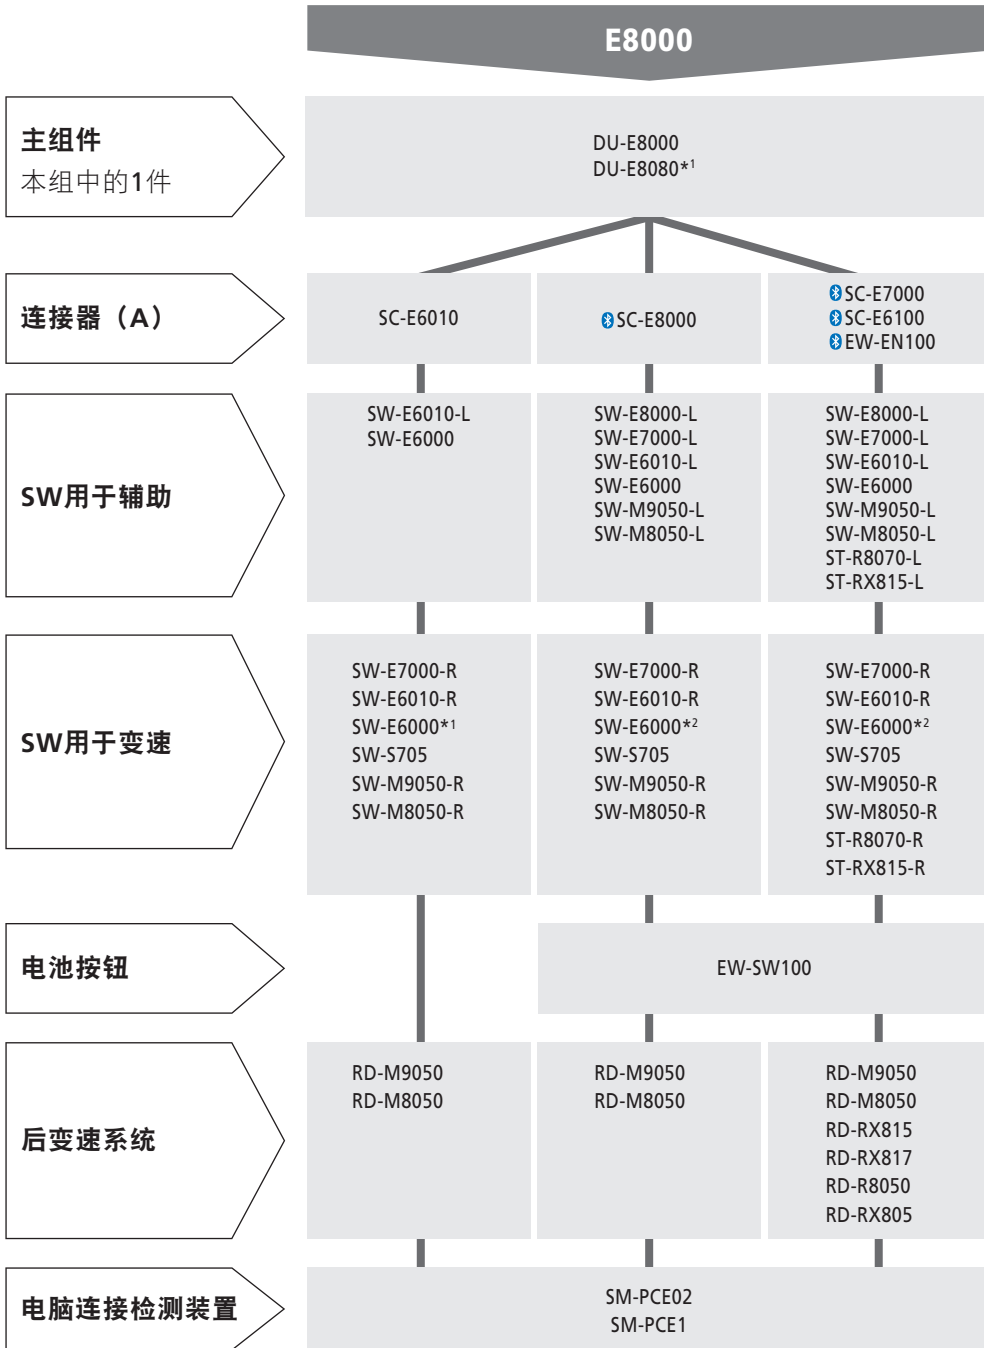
E8000

主组件
本组中的1件

DU-E8000
DU-E8080*$^1$

连接器（A）

SC-E6010

SC-E8000

SC-E7000
SC-E6100
EW-EN100

SW用于辅助

SW-E6010-L
SW-E6000

SW-E8000-L
SW-E7000-L
SW-E6010-L
SW-E6000
SW-M9050-L
SW-M8050-L

SW-E8000-L
SW-E7000-L
SW-E6010-L
SW-E6000
SW-M9050-L
SW-M8050-L
ST-R8070-L
ST-RX815-L

SW用于变速

SW-E7000-R
SW-E6010-R
SW-E6000*$^1$
SW-S705
SW-M9050-R
SW-M8050-R

SW-E7000-R
SW-E6010-R
SW-E6000*$^2$
SW-S705
SW-M9050-R
SW-M8050-R

SW-E7000-R
SW-E6010-R
SW-E6000*$^2$
SW-S705
SW-M9050-R
SW-M8050-R
ST-R8070-R
ST-RX815-R

电池按钮

EW-SW100

后变速系统

RD-M9050
RD-M8050

RD-M9050
RD-M8050

RD-M9050
RD-M8050
RD-RX815
RD-RX817
RD-R8050
RD-RX805

电脑连接检测装置

SM-PCE02
SM-PCE1